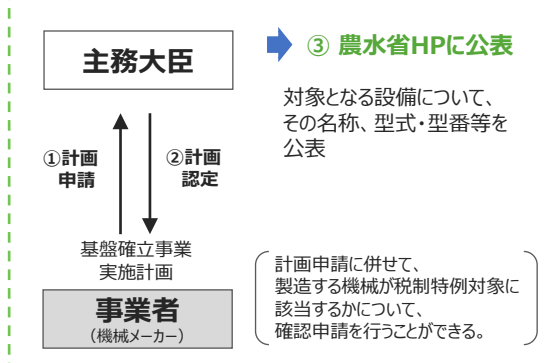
主務大臣

③ 農水省HPに公表

対象となる設備について、その名称、型式・型番等を公表

①計画申請

②計画認定

基盤確立事業実施計画

計画申請に併せて、製造する機械が税制特例対象に該当するかについて、確認申請を行うことができる。

事業者
（機械メーカー）